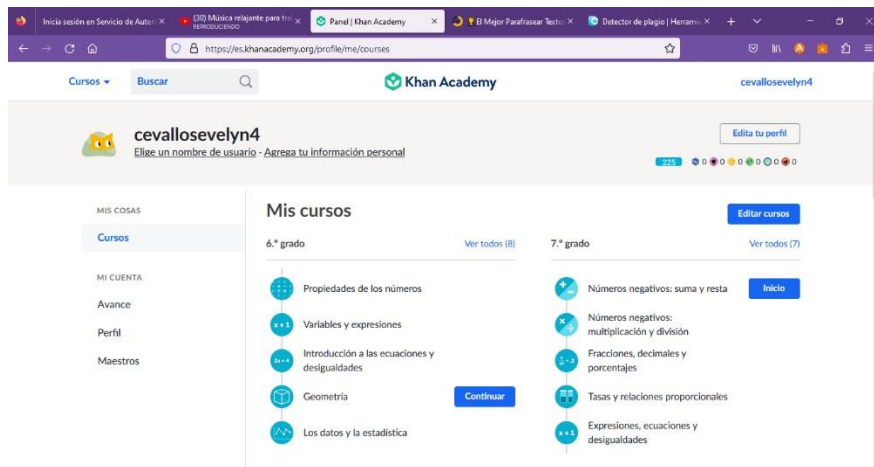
Inicia sesión en Servicio de Auten ×
(30) Música relajante para tra ×
REPRODUCIENDO
Panel | Khan Academy ×
El Mejor Parafrasear Texto ×
Detector de plagio | Herramie ×

https://es.khanacademy.org/profile/me/courses

Cursos
Buscar
Khan Academy
cevallosevelyn4

cevallosevelyn4
Elige un nombre de usuario - Agrega tu información personal
Edita tu perfil
225 0 0 0 0 0 0

MIS COSAS
Cursos

MI CUENTA
Avance
Perfil
Maestros

Mis cursos
Editar cursos

6.° grado
Ver todos (8)
Propiedades de los números
Variables y expresiones
Introducción a las ecuaciones y desigualdades
Geometría
Continuar
Los datos y la estadística

7.° grado
Ver todos (7)
Números negativos: suma y resta
Inicio
Números negativos: multiplicación y división
Fracciones, decimales y porcentajes
Tasas y relaciones proporcionales
Expresiones, ecuaciones y desigualdades